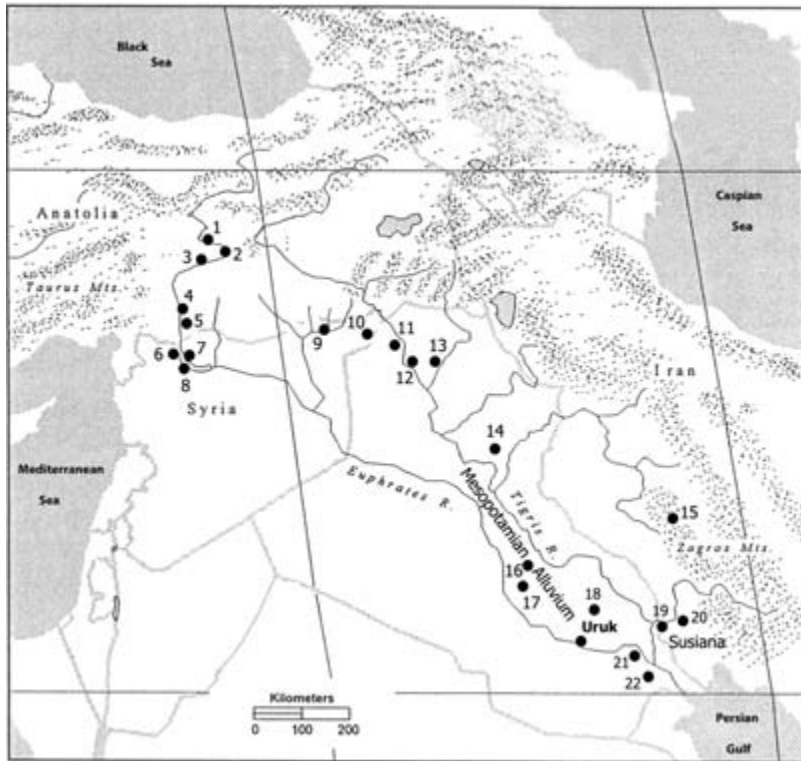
Black Sea

Caspian Sea

Anatolia

Taurus Mts.

1
2
3
4
5
6
7
8
9
10
11
12
13

Iran

Syria

14

Mediterranean Sea

Euphrates R.

Mesopotamian Alluvium

Tigris R.

15

Zagros Mts.

16
17
18
19
20

Uruk

Susiana

21
22

Kilometers
0 100 200

Persian Gulf